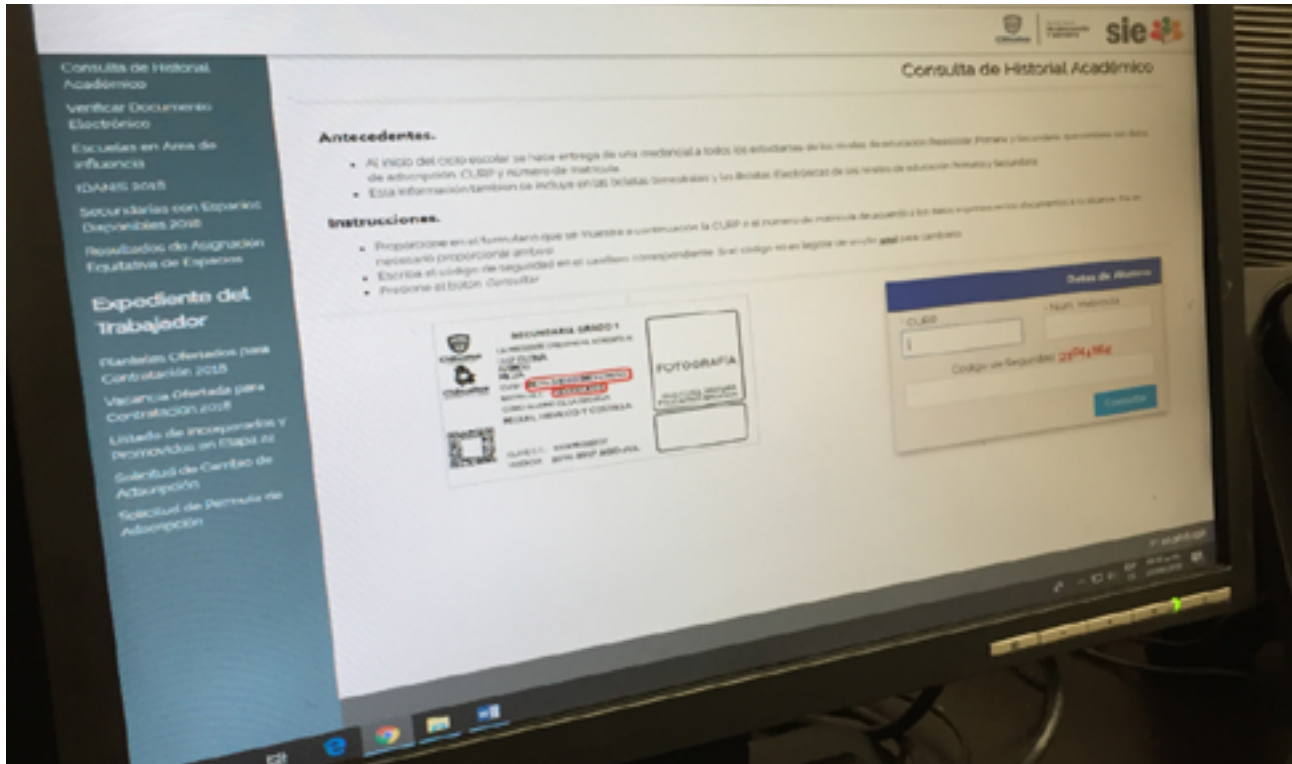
sie

Consulta de Historial Académico

Verificar Documento Electrónico

Escuelas en Área de Influencia

IDANIS 2018

Secundarias con Espacios Disponibles 2018

Resultados de Asignación Equitativa de Espacios

Expediente del Trabajador

Planteles Ofertados para Contratación 2018

Vacancia Ofertada para Contratación 2018

Listado de Incorporados y Promovidos en Etapa XI

Solicitud de Cambio de Adscripción

Solicitud de Permuta de Adscripción

Consulta de Historial Académico

Antecedentes.

• Al inicio del ciclo escolar se hace entrega de una credencial a todos los estudiantes de los niveles de educación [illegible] Primaria y Secundaria, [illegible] de adscripción, CURP y número de matrícula.
• Esta información también se incluye en las Boletas Semestrales y las Boletas Electrónicas de los niveles de educación Primaria y Secundaria.

Instrucciones.

• Proporcione en el formulario que se muestra a continuación la CURP o el número de matrícula de acuerdo a los datos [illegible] necesario proporcionar ambos.
• Escriba el código de seguridad en el casillero correspondiente. Si el código no es legible de un clic aquí para cambiarlo.
• Presione el botón Consultar.

SECUNDARIA GRADO 1

FOTOGRAFÍA

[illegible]

Datos de Alumno

CURP

Num. Matrícula

Código de Seguridad: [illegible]

Consultar